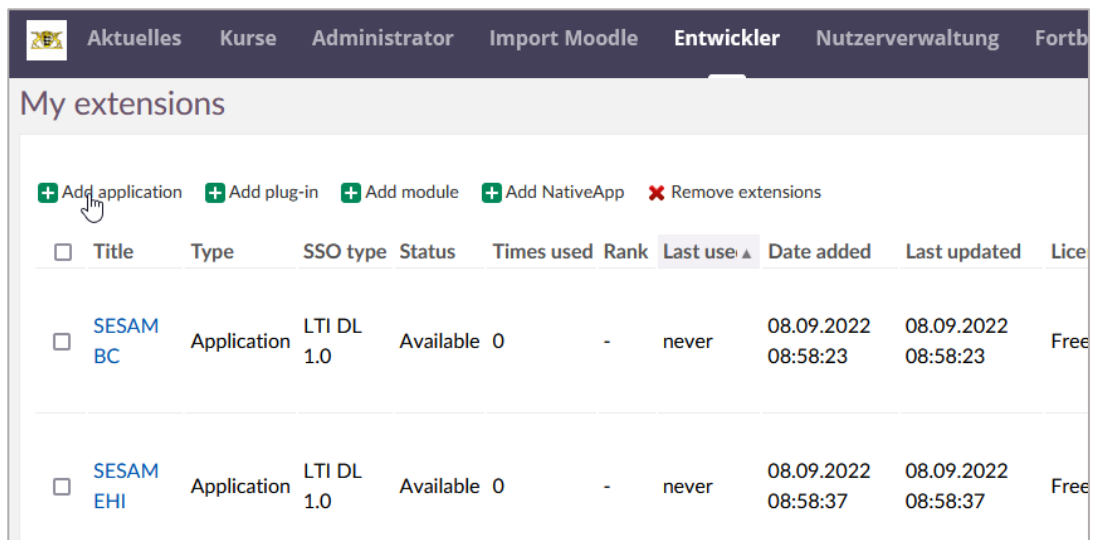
Aktuelles Kurse Administrator Import Moodle Entwickler Nutzerverwaltung Fortb

My extensions

Add application Add plug-in Add module Add NativeApp Remove extensions

| | Title | Type | SSO type | Status | Times used | Rank | Last use | Date added | Last updated | Lice |
|---|---|---|---|---|---|---|---|---|---|---|
| | SESAM BC | Application | LTI DL 1.0 | Available | 0 | - | never | 08.09.2022 08:58:23 | 08.09.2022 08:58:23 | Free |
| | SESAM EHI | Application | LTI DL 1.0 | Available | 0 | - | never | 08.09.2022 08:58:37 | 08.09.2022 08:58:37 | Free |